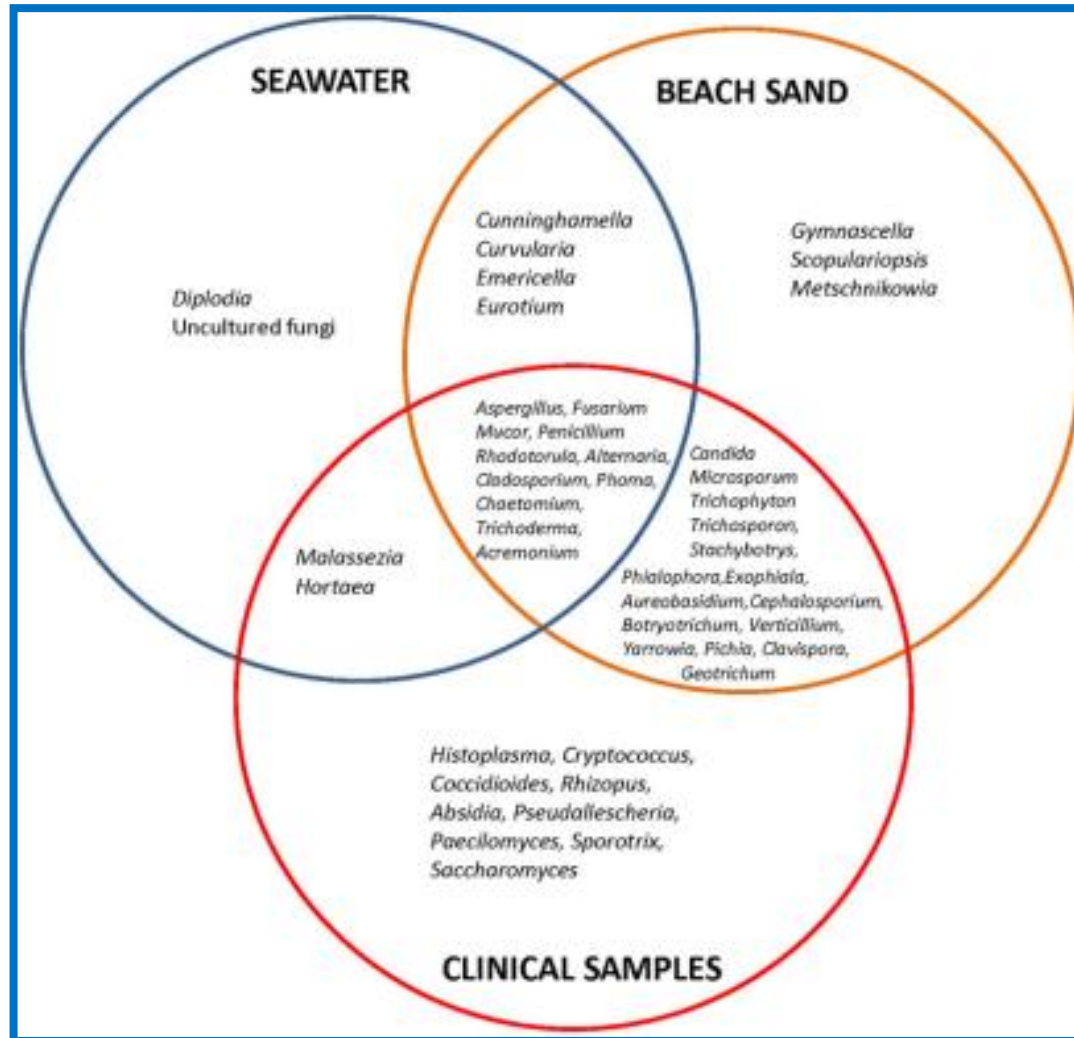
SEAWATER

BEACH SAND

Cunninghamella
Curvularia
Emericella
Eurotium

Gymnascella
Scopulariopsis
Metschnikowia

Diplodia
Unccultured fungi

Aspergillus, Fusarium
Mucor, Penicillium
Rhodotorula, Alternaria,
Cladosporium, Phoma,
Chaetomium,
Trichoderma,
Acremonium

Candida
Microsporum
Trichophyton
Trichosporon,
Stachybotrys,
Phialophora,Exophiala,
Aureobasidium,Cephalosporium,
Botryotrichum, Verticillium,
Yarrowia, Pichia, Clavispora,
Geotrichum

Malassezia
Hortaea

Histoplasma, Cryptococcus,
Coccidioides, Rhizopus,
Absidia, Pseudallescheria,
Paecilomyces, Sporotrix,
Saccharomyces

CLINICAL SAMPLES